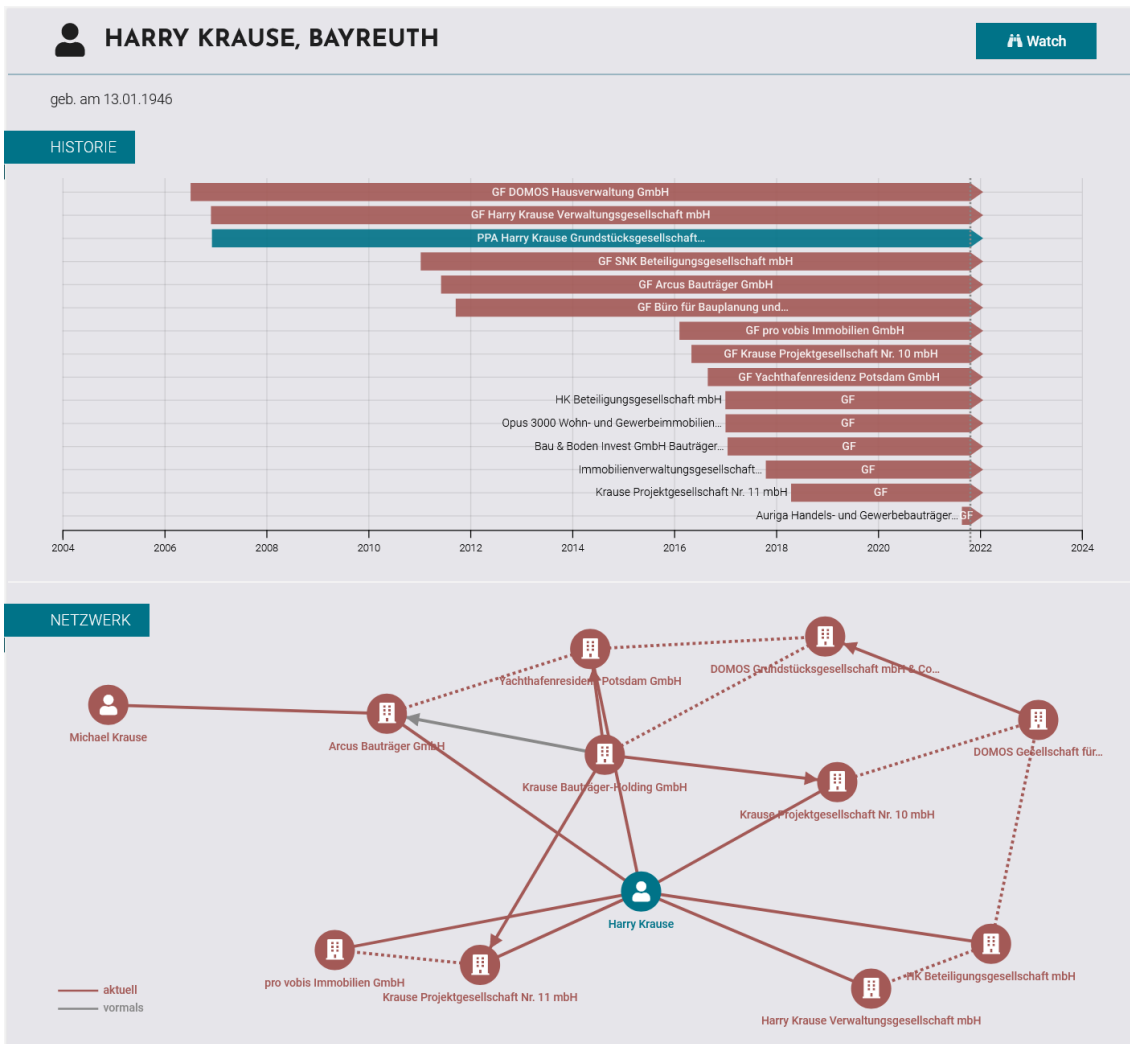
HARRY KRAUSE, BAYREUTH

Watch

geb. am 13.01.1946

HISTORIE

GF DOMOS Hausverwaltung GmbH
GF Harry Krause Verwaltungsgesellschaft mbH
PPA Harry Krause Grundstücksgesellschaft...
GF SNK Beteiligungsgesellschaft mbH
GF Arcus Bauträger GmbH
GF Büro für Bauplanung und...
GF pro vobis Immobilien GmbH
GF Krause Projektgesellschaft Nr. 10 mbH
GF Yachthafenresidenz Potsdam GmbH
HK Beteiligungsgesellschaft mbH GF
Opus 3000 Wohn- und Gewerbeimmobilien... GF
Bau & Boden Invest GmbH Bauträger... GF
Immobilienverwaltungsgesellschaft... GF
Krause Projektgesellschaft Nr. 11 mbH GF
Auriga Handels- und Gewerbebauträger... GF

2004 2006 2008 2010 2012 2014 2016 2018 2020 2022 2024

NETZWERK

Michael Krause
Arcus Bauträger GmbH
Yachthafenresidenz Potsdam GmbH
DOMOS Grundstücksgesellschaft mbH & Co...
DOMOS Gesellschaft für...
Krause Bauträger-Holding GmbH
Krause Projektgesellschaft Nr. 10 mbH
Harry Krause
pro vobis Immobilien GmbH
Krause Projektgesellschaft Nr. 11 mbH
HK Beteiligungsgesellschaft mbH
Harry Krause Verwaltungsgesellschaft mbH

aktuell
vormals